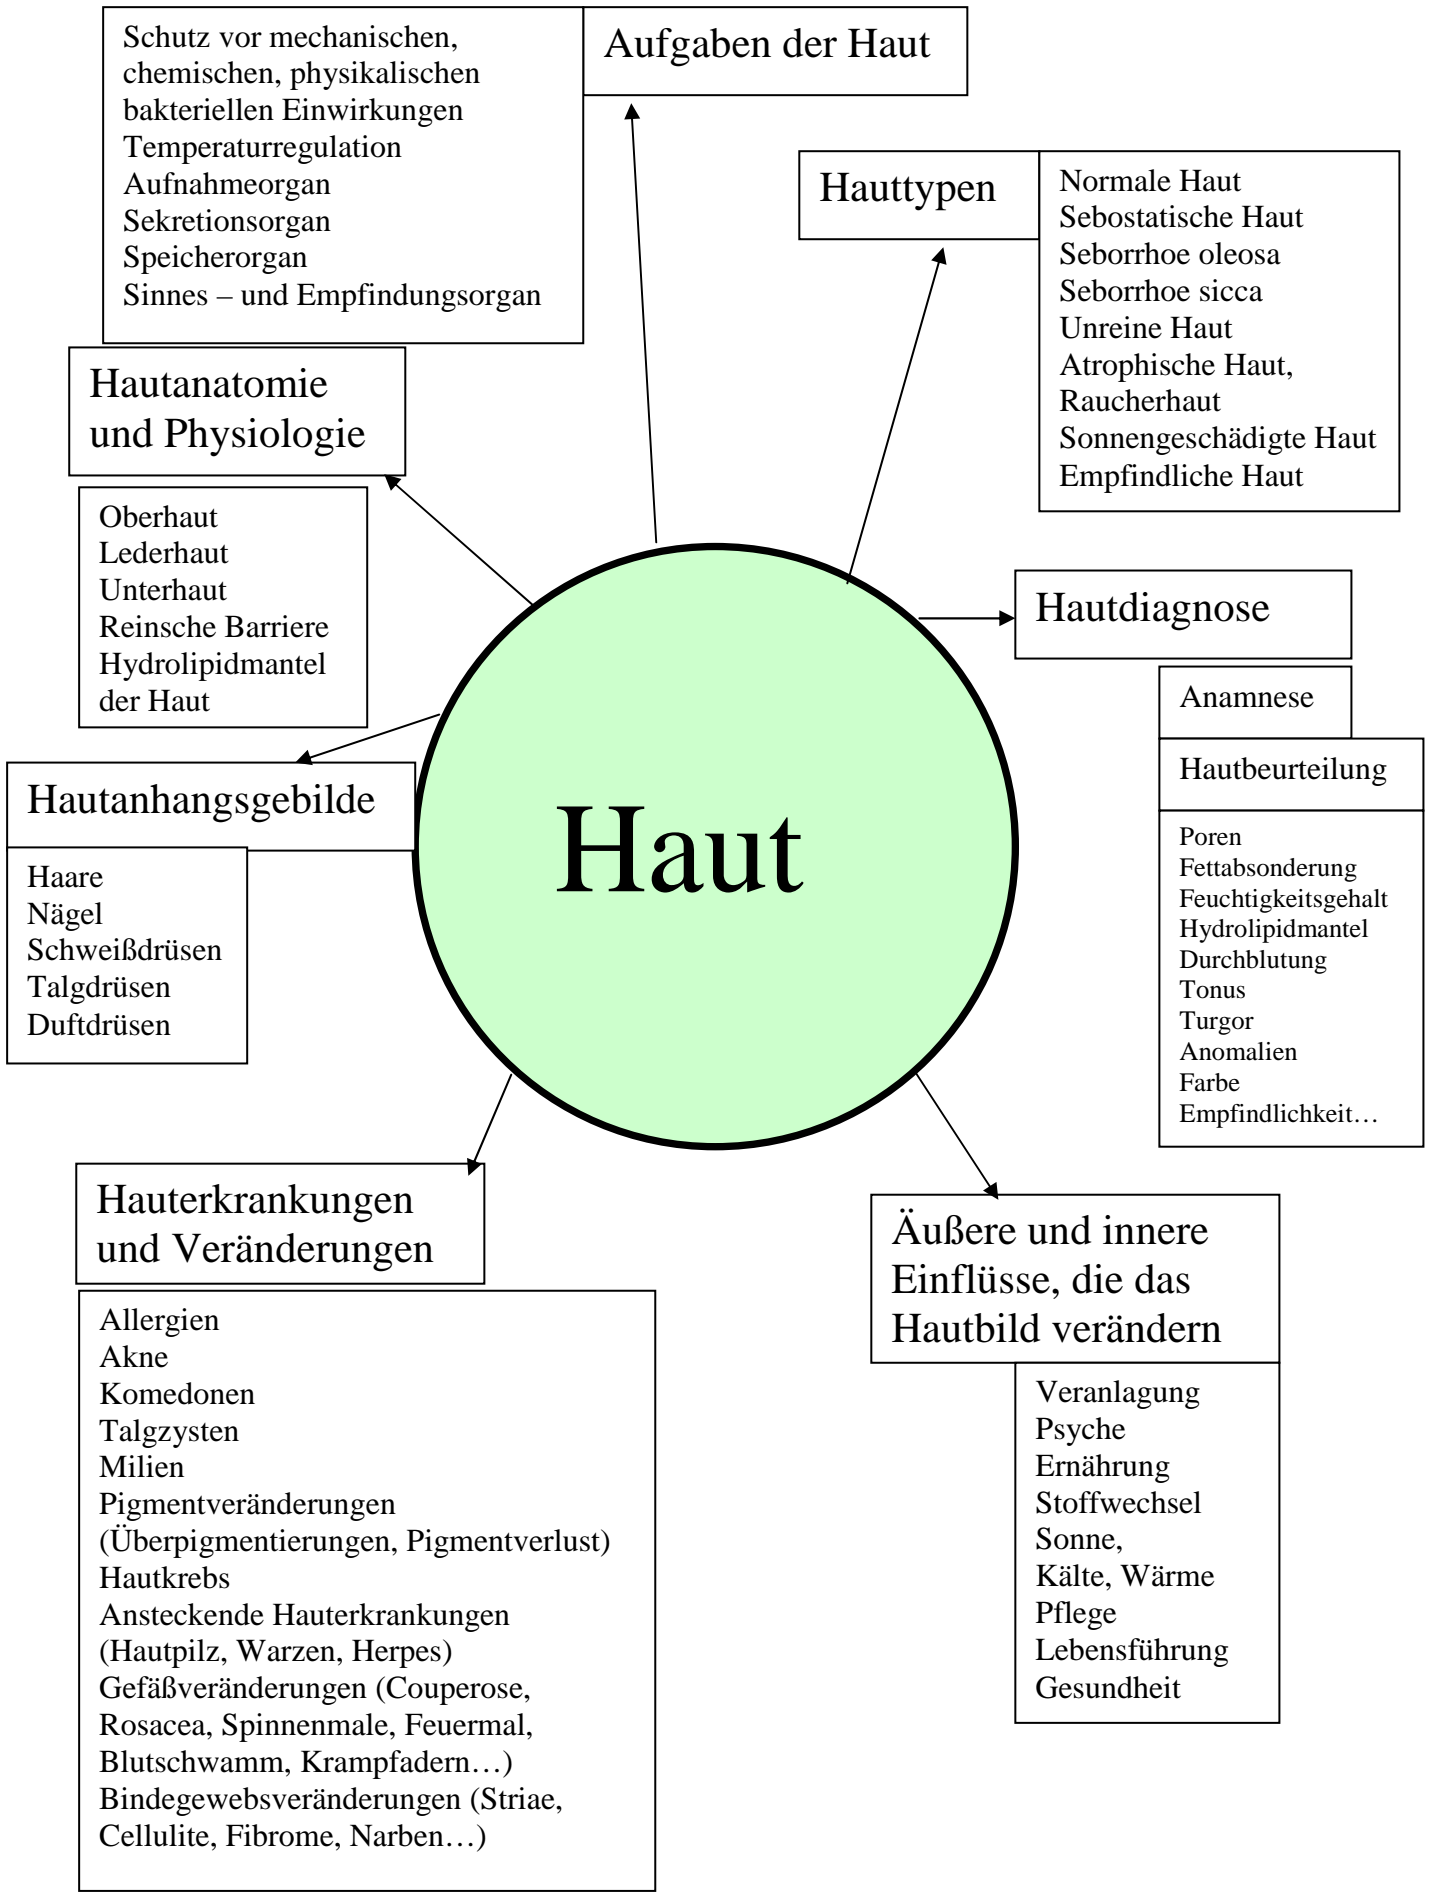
Schutz vor mechanischen, chemischen, physikalischen bakteriellen Einwirkungen
Temperaturregulation
Aufnahmeorgan
Sekretionsorgan
Speicherorgan
Sinnes – und Empfindungsorgan

Aufgaben der Haut

Hauttypen

Normale Haut
Sebostatische Haut
Seborrhoe oleosa
Seborrhoe sicca
Unreine Haut
Atrophische Haut, Raucherhaut
Sonnengeschädigte Haut
Empfindliche Haut

Hautanatomie und Physiologie

Oberhaut
Lederhaut
Unterhaut
Reinsche Barriere
Hydrolipidmantel der Haut

Hautdiagnose

Anamnese

Hautbeurteilung

Poren
Fettabsonderung
Feuchtigkeitsgehalt
Hydrolipidmantel
Durchblutung
Tonus
Turgor
Anomalien
Farbe
Empfindlichkeit…

Hautanhangsgebilde

Haare
Nägel
Schweißdrüsen
Talgdrüsen
Duftdrüsen

Haut

Hauterkrankungen und Veränderungen

Allergien
Akne
Komedonen
Talgzysten
Milien
Pigmentveränderungen (Überpigmentierungen, Pigmentverlust)
Hautkrebs
Ansteckende Hauterkrankungen (Hautpilz, Warzen, Herpes)
Gefäßveränderungen (Couperose, Rosacea, Spinnenmale, Feuermal, Blutschwamm, Krampfadern…)
Bindegewebsveränderungen (Striae, Cellulite, Fibrome, Narben…)

Äußere und innere Einflüsse, die das Hautbild verändern

Veranlagung
Psyche
Ernährung
Stoffwechsel
Sonne,
Kälte, Wärme
Pflege
Lebensführung
Gesundheit